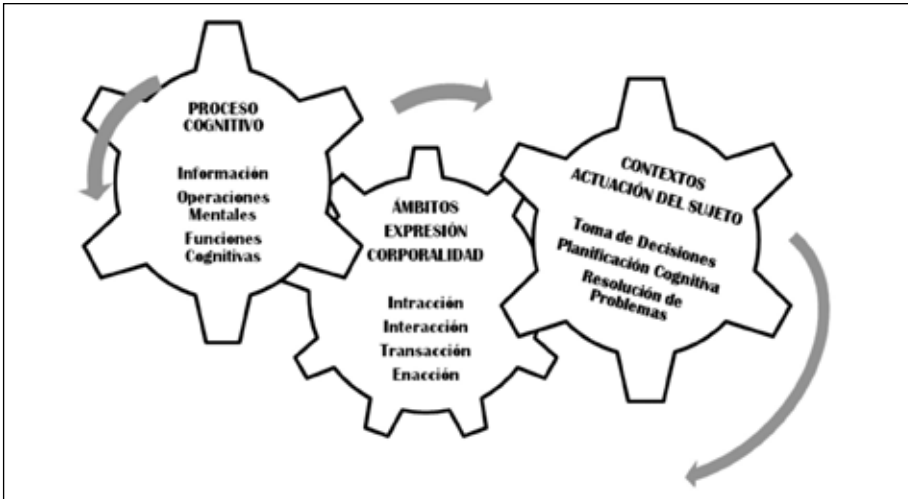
PROCESO COGNITIVO

Información
Operaciones Mentales
Funciones Cognitivas

ÁMBITOS EXPRESIÓN CORPORALIDAD

Intracción
Interacción
Transacción
Enacción

CONTEXTOS ACTUACIÓN DEL SUJETO

Toma de Decisiones
Planificación Cognitiva
Resolución de Problemas